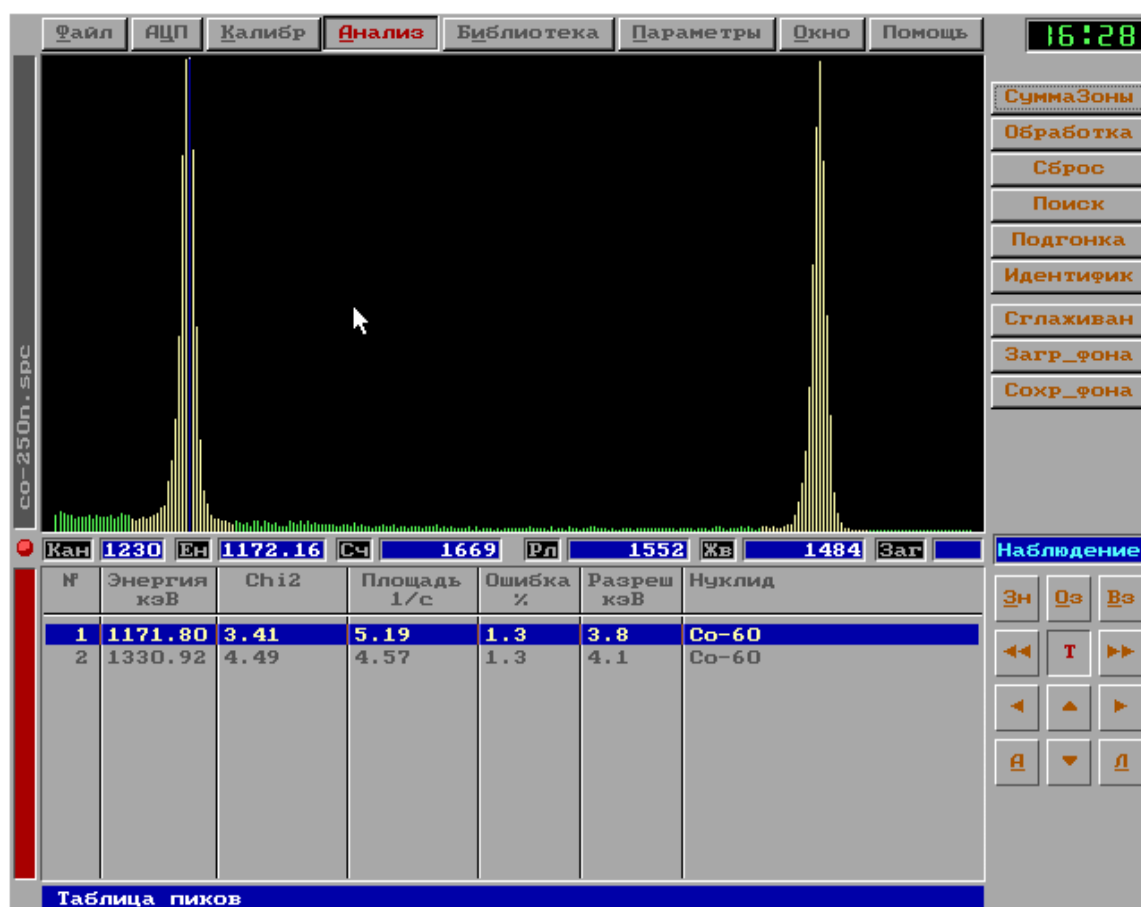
Файл АЦП Калибр Анализ Библиотека Параметры Окно Помощь 16:28

co-250n.spc

СуммаЗоны
Обработка
Сброс
Поиск
Подгонка
Идентифик
Сглаживан
Загр_фона
Сохр_фона

Кан 1230 Ен 1172.16 Сч 1669 Рл 1552 Жв 1484 Заг

Наблюдение

| № | Энергия кэВ | Chi2 | Площадь 1/с | Ошибка % | Разреш кэВ | Нуклид |
|---|---|---|---|---|---|---|
| 1 | 1171.80 | 3.41 | 5.19 | 1.3 | 3.8 | Co-60 |
| 2 | 1330.92 | 4.49 | 4.57 | 1.3 | 4.1 | Co-60 |

Зн Оз Вз
◄◄ Т ►►
◄ ▲ ►
А ▼ Л

Таблица пиков